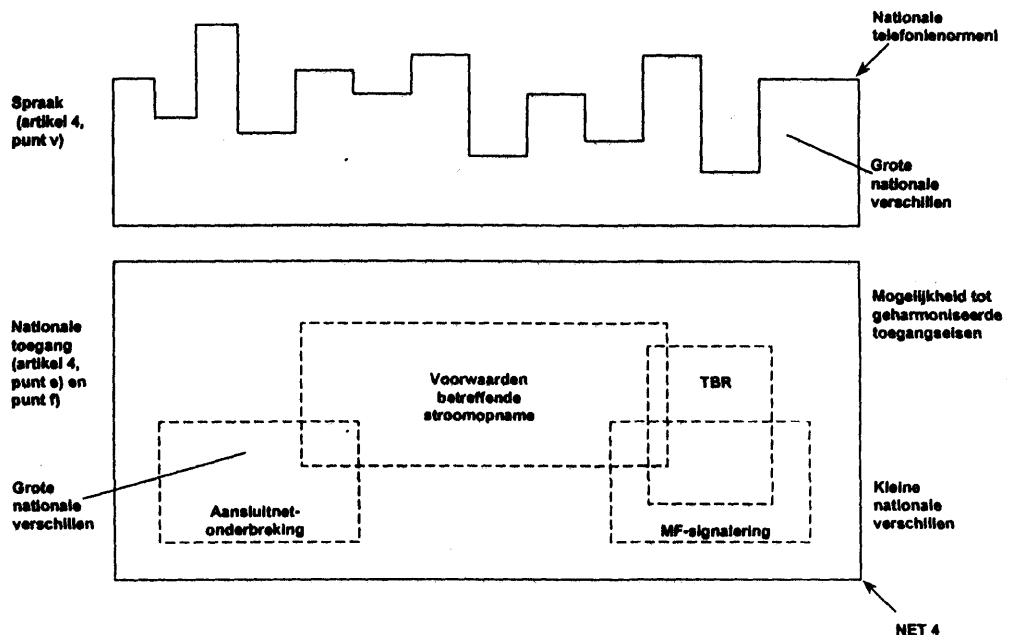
Nationale telefonienormen

Spraak (artikel 4, punt v)

Grote nationale verschillen

Mogelijkheid tot geharmoniseerde toegangseisen

Nationale toegang (artikel 4, punt e) en punt f)

Voorwaarden betreffende stroomopname

TBR

Grote nationale verschillen

Aansluitnet-onderbreking

MF-signalering

Kleine nationale verschillen

NET 4